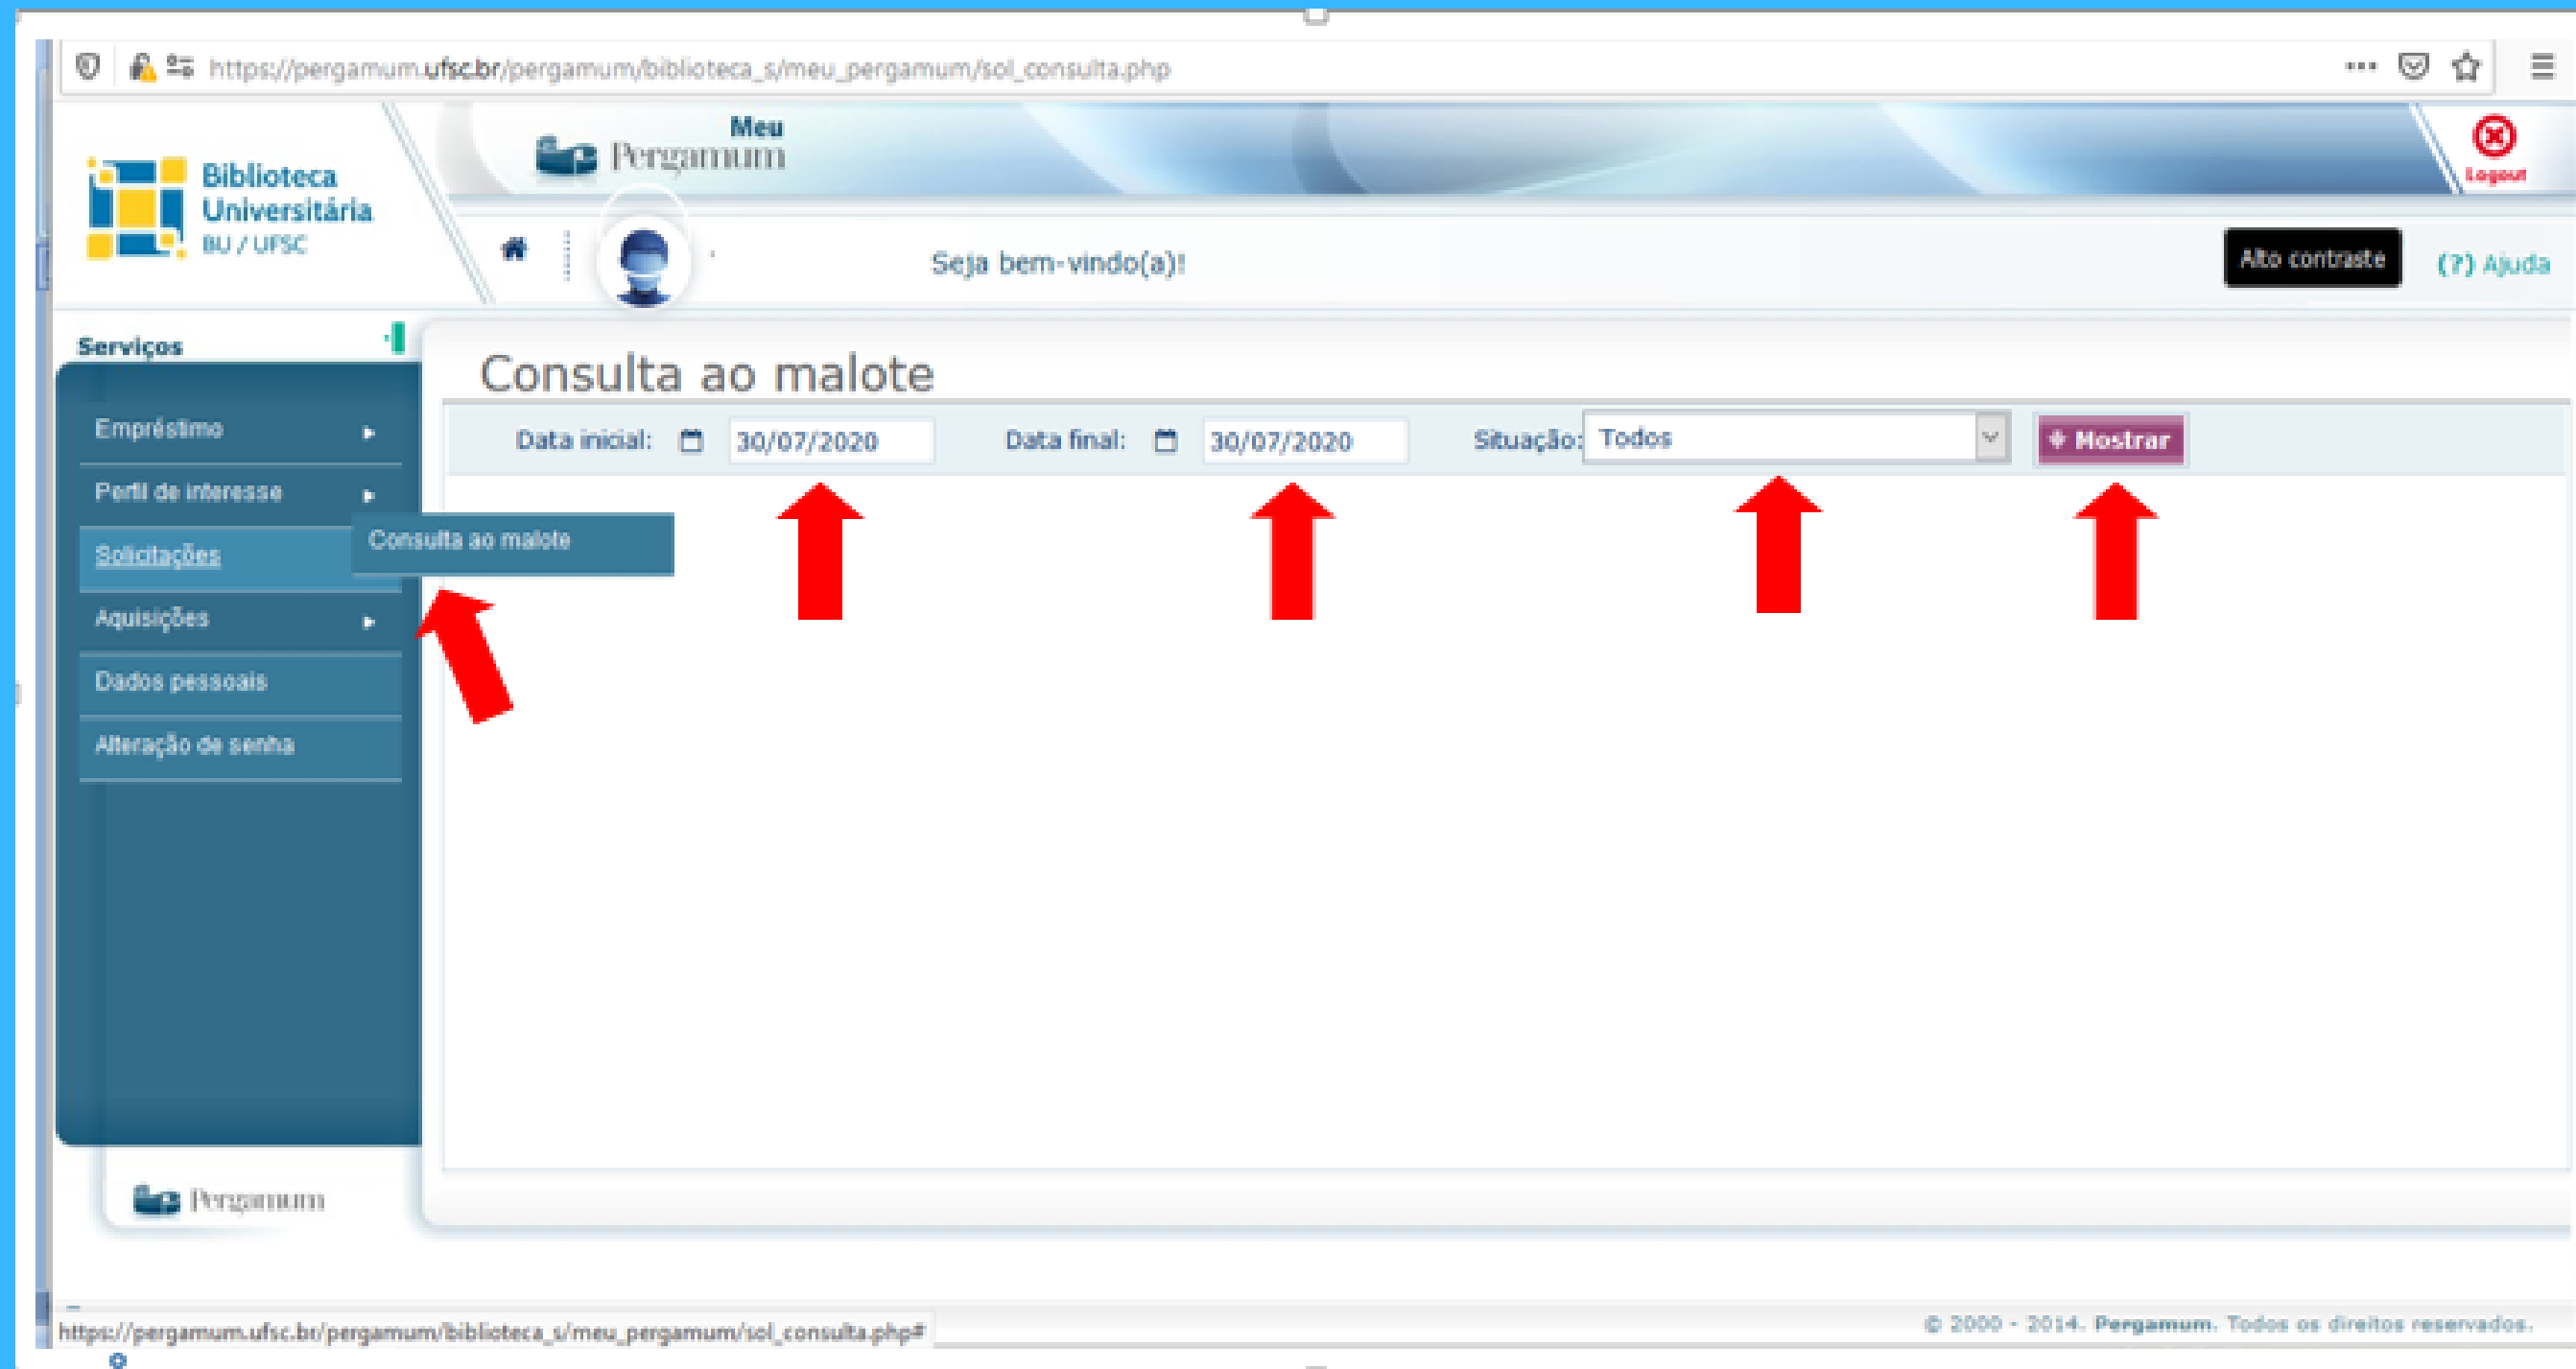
https://pergamum.ufsc.br/pergamum/biblioteca_s/meu_pergamum/sol_consulta.php

Biblioteca Universitária
BU / UFSC

Meu Pergamum

Logout

Seja bem-vindo(a)!

Alto contraste

(?) Ajuda

Serviços

Empréstimo

Perfil de interesse

Solicitações

Consulta ao malote

Aquisições

Dados pessoais

Alteração de senha

Pergamum

Consulta ao malote

Data inicial: 30/07/2020 Data final: 30/07/2020 Situação: Todos Mostrar

https://pergamum.ufsc.br/pergamum/biblioteca_s/meu_pergamum/sol_consulta.php#

© 2000 - 2014. Pergamum. Todos os direitos reservados.